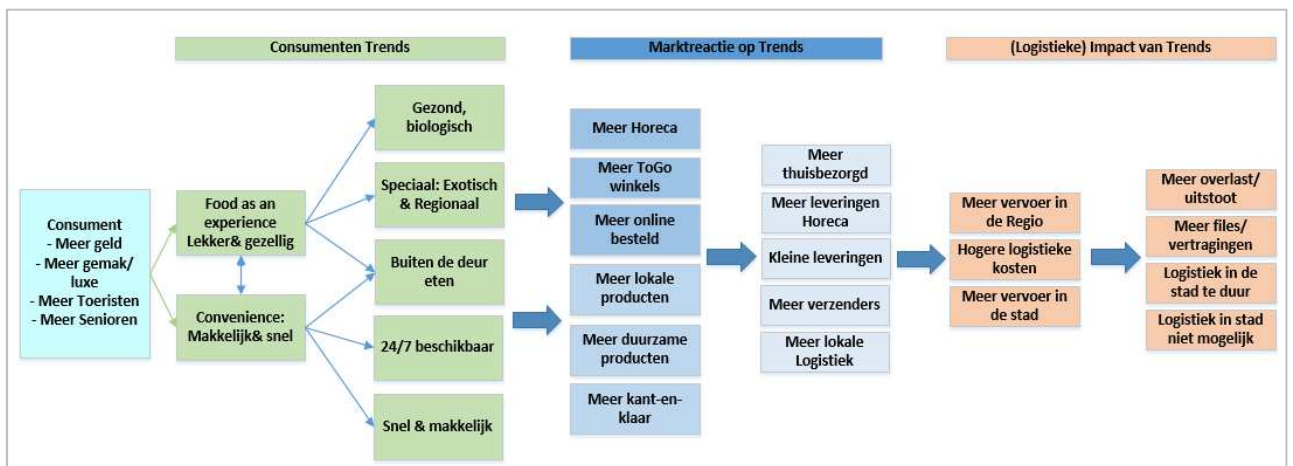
Consumenten Trends

Marktreactie op Trends

(Logistieke) Impact van Trends

Consument
- Meer geld
- Meer gemak/ luxe
- Meer Toeristen
- Meer Senioren

Food as an experience Lekker& gezellig

Convenience: Makkelijk& snel

Gezond, biologisch

Speciaal: Exotisch & Regionaal

Buiten de deur eten

24/7 beschikbaar

Snel & makkelijk

Meer Horeca

Meer ToGo winkels

Meer online besteld

Meer lokale producten

Meer duurzame producten

Meer kant-en-klaar

Meer thuisbezorgd

Meer leveringen Horeca

Kleine leveringen

Meer verzenders

Meer lokale Logistiek

Meer vervoer in de Regio

Hogere logistieke kosten

Meer vervoer in de stad

Meer overlast/ uitstoot

Meer files/ vertragingen

Logistiek in de stad te duur

Logistiek in stad niet mogelijk